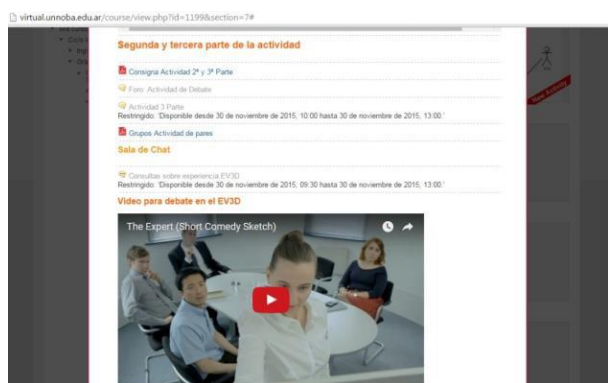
virtual.unnoba.edu.ar/course/view.php?id=1199&section=7#

Segunda y tercera parte de la actividad

Consigna Actividad 2ª y 3ª Parte

Foro: Actividad de Debate

Actividad 3 Parte
Restringido: 'Disponible desde 30 de noviembre de 2015, 10:00 hasta 30 de noviembre de 2015, 13:00.'

Grupos Actividad de pares

Sala de Chat

Consultas sobre experiencia EV3D
Restringido: 'Disponible desde 30 de noviembre de 2015, 09:30 hasta 30 de noviembre de 2015, 13:00.'

Video para debate en el EV3D

The Expert (Short Comedy Sketch)

New Activity